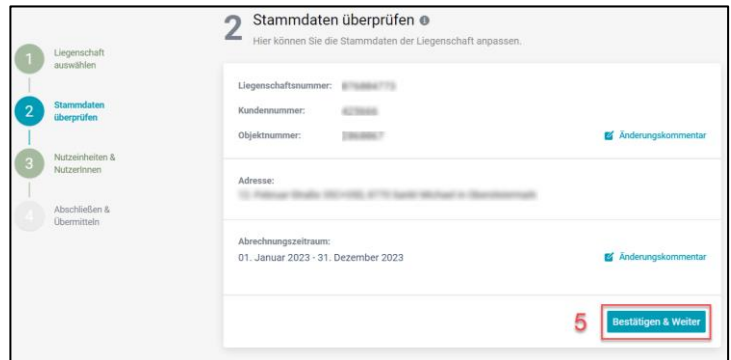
1 Liegenschaft auswählen

2 Stammdaten überprüfen

3 Nutzeinheiten & NutzerInnen

4 Abschließen & Übermitteln

2 Stammdaten überprüfen

Hier können Sie die Stammdaten der Liegenschaft anpassen.

Liegenschaftsnummer: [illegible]

Kundennummer: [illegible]

Objektnummer: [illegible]

Änderungskommentar

Adresse:

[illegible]

Abrechnungszeitraum:

01. Januar 2023 - 31. Dezember 2023

Änderungskommentar

5

Bestätigen & Weiter